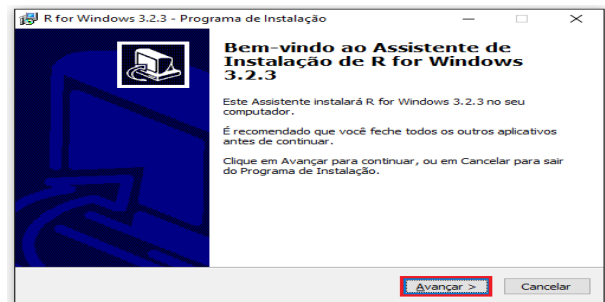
R for Windows 3.2.3 - Programa de Instalação

Bem-vindo ao Assistente de Instalação de R for Windows 3.2.3

Este Assistente instalará R for Windows 3.2.3 no seu computador.

É recomendado que você feche todos os outros aplicativos antes de continuar.

Clique em Avançar para continuar, ou em Cancelar para sair do Programa de Instalação.

Avançar >

Cancelar